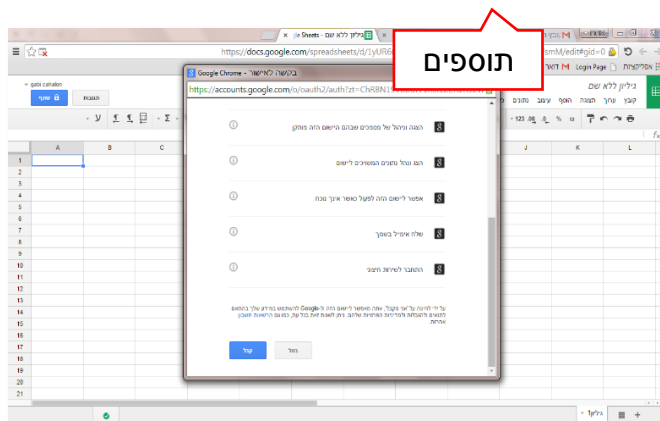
תוספים

gle Sheets - גיליון ללא שם

https://docs.google.com/spreadsheets/d/1yUR6

smM/edit#gid=0

Login Page דואר אפליקציות

gabi cahalon

שיתוף

תגובות

גיליון ללא שם

קובץ ערוך תצוגה הוסף עיצוב נתונים

Google Chrome - בקשה לאישור

https://accounts.google.com/o/oauth2/auth?zt=ChRBN1

הצגה וניהול של מסמכים שבהם היישום הזה מותקן

הצג ונהל נתונים המשויכים ליישום

אפשר ליישום הזה לפעול כאשר אינך נוכח

שלח אימייל בשמך

התחבר לשירות חיצוני

על ידי לחיצה על 'אני מקבל', אתה מאשר ליישום הזה ול-Google להשתמש בפרטים שלך בהתאם לתנאים ולמדיניות הפרטיות שלהם. ניתן לשנות זאת בכל עת, כמו גם הרשאות חשבון אחרות.

בטל

קבל

A B C J K L

1 2 3 4 5 6 7 8 9 10 11 12 13 14 15 16 17 18 19 20 21

1גיליון

+